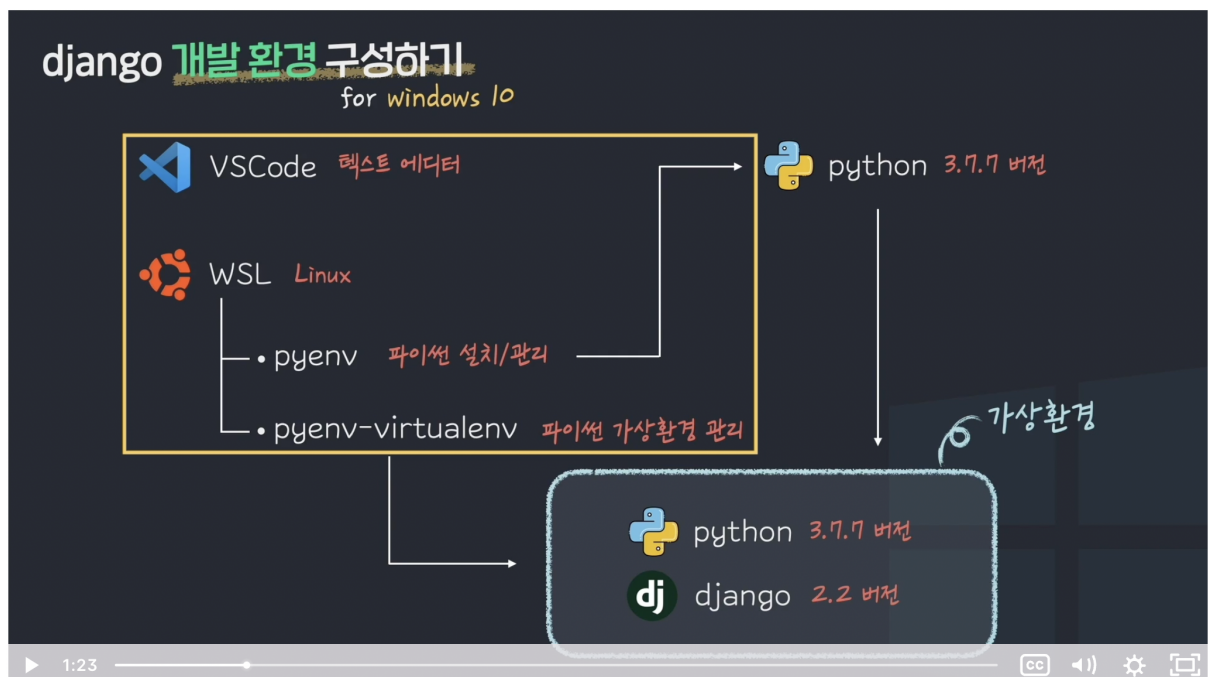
django 개발 환경 구성하기
for windows 10

VSCode 텍스트 에디터

WSL Linux

• pyenv 파이썬 설치/관리

• pyenv-virtualenv 파이썬 가상환경 관리

python 3.7.7 버전

가상환경

python 3.7.7 버전

dj django 2.2 버전

1:23

CC